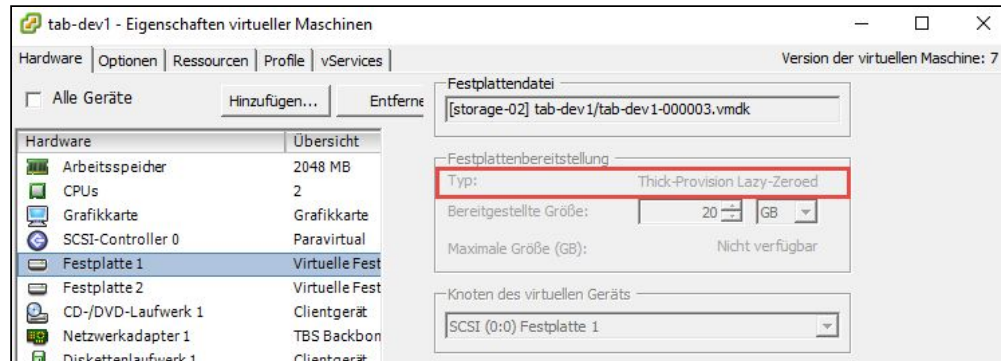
tab-dev1 - Eigenschaften virtueller Maschinen

Hardware | Optionen | Ressourcen | Profile | vServices

Version der virtuellen Maschine: 7

Alle Geräte

Hinzufügen...

Entferne

| Hardware | Übersicht |
|---|---|
| Arbeitsspeicher | 2048 MB |
| CPUs | 2 |
| Grafikkarte | Grafikkarte |
| SCSI-Controller 0 | Paravirtual |
| Festplatte 1 | Virtuelle Fest |
| Festplatte 2 | Virtuelle Fest |
| CD-/DVD-Laufwerk 1 | Clientgerät |
| Netzwerkadapter 1 | TBS Backbon |
| Diskettenlaufwerk 1 | Clientgerät |

Festplattendatei

[storage-02] tab-dev1/tab-dev1-000003.vmdk

Festplattenbereitstellung

Typ: Thick-Provision Lazy-Zeroed

Bereitgestellte Größe: 20 GB

Maximale Größe (GB): Nicht verfügbar

Knoten des virtuellen Geräts

SCSI (0:0) Festplatte 1